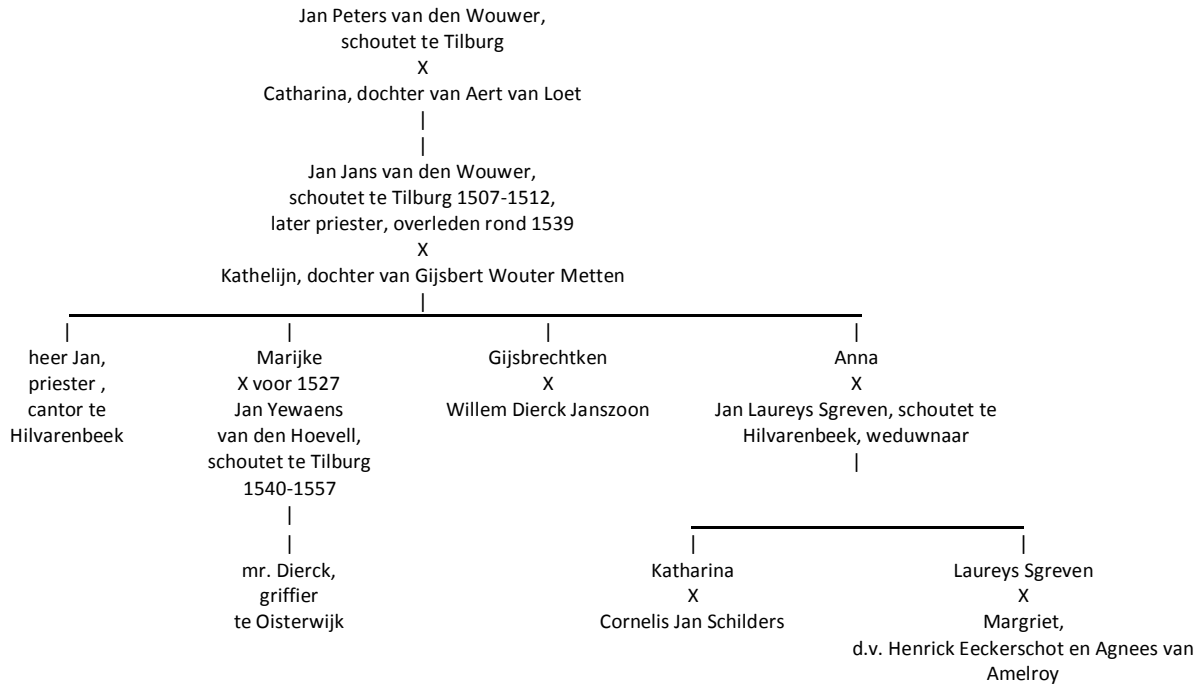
Jan Peters van den Wouwer,
schoutet te Tilburg
X
Catharina, dochter van Aert van Loet
|
|
Jan Jans van den Wouwer,
schoutet te Tilburg 1507-1512,
later priester, overleden rond 1539
X
Kathelijn, dochter van Gijsbert Wouter Metten
|

|
heer Jan,
priester ,
cantor te
Hilvarenbeek

|
Marijke
X voor 1527
Jan Yewaens
van den Hoevell,
schoutet te Tilburg
1540-1557
|
|
mr. Dierck,
griffier
te Oisterwijk

|
Gijsbrechtken
X
Willem Dierck Janszoon

|
Anna
X
Jan Laureys Sgreven, schoutet te
Hilvarenbeek, weduwnaar
|

|
Katharina
X
Cornelis Jan Schilders

|
Laureys Sgreven
X
Margriet,
d.v. Henrick Eeckerschot en Agnees van
Amelroy